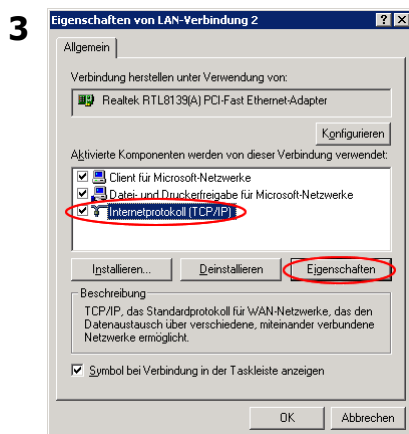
3

Eigenschaften von LAN-Verbindung 2

? X

Allgemein

Verbindung herstellen unter Verwendung von:

Realtek RTL8139(A) PCI-Fast Ethernet-Adapter

Konfigurieren

Aktivierte Komponenten werden von dieser Verbindung verwendet:

Client für Microsoft-Netzwerke
Datei- und Druckerfreigabe für Microsoft-Netzwerke
Internetprotokoll (TCP/IP)

Installieren... Deinstallieren Eigenschaften

Beschreibung

TCP/IP, das Standardprotokoll für WAN-Netzwerke, das den Datenaustausch über verschiedene, miteinander verbundene Netzwerke ermöglicht.

Symbol bei Verbindung in der Taskleiste anzeigen

OK Abbrechen